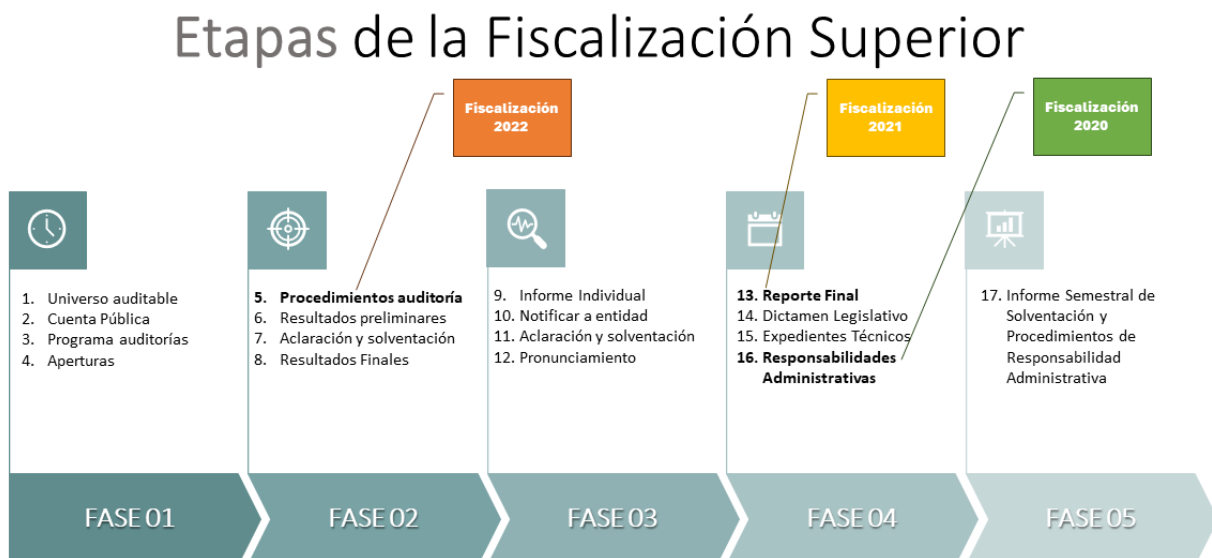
Etapas de la Fiscalización Superior

Fiscalización 2022

Fiscalización 2021

Fiscalización 2020

1. Universo auditable
2. Cuenta Pública
3. Programa auditorías
4. Aperturas

5. Procedimientos auditoría
6. Resultados preliminares
7. Aclaración y solventación
8. Resultados Finales

9. Informe Individual
10. Notificar a entidad
11. Aclaración y solventación
12. Pronunciamiento

13. Reporte Final
14. Dictamen Legislativo
15. Expedientes Técnicos
16. Responsabilidades Administrativas

17. Informe Semestral de Solventación y Procedimientos de Responsabilidad Administrativa

FASE 01

FASE 02

FASE 03

FASE 04

FASE 05